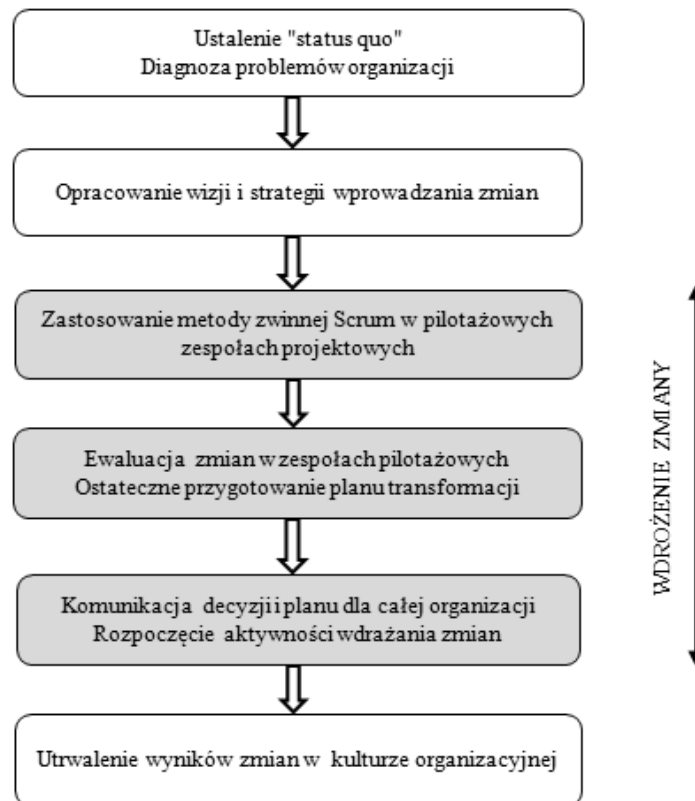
Ustalenie "status quo"
Diagnoza problemów organizacji

Opracowanie wizji i strategii wprowadzania zmian

Zastosowanie metody zwinnej Scrum w pilotażowych zespołach projektowych

Ewaluacja zmian w zespołach pilotażowych
Ostateczne przygotowanie planu transformacji

Komunikacja decyzji i planu dla całej organizacji
Rozpoczęcie aktywności wdrażania zmian

Utrwalenie wyników zmian w kulturze organizacyjnej

WDROŻENIE ZMIANY